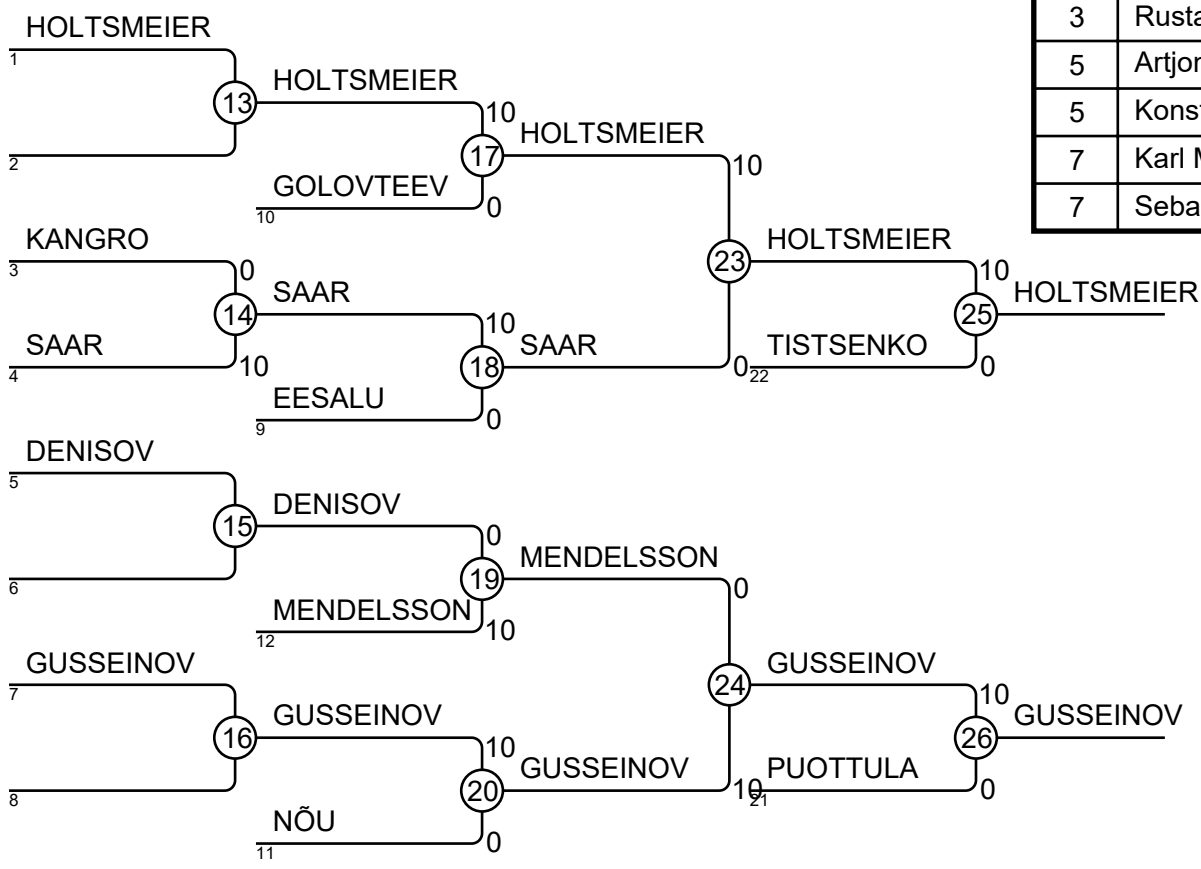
HOLTSMEIER
1
2
13
HOLTSMEIER
10
17
HOLTSMEIER
10
GOLOVTEEV
10
0
KANGRO
3
0
14
SAAR
SAAR
4
10
10
18
SAAR
EESALU
9
0
23
HOLTSMEIER
0
TISTSENKO
22
10
25
HOLTSMEIER
0
DENISOV
5
6
15
DENISOV
0
19
MENDELSSON
MENDELSSON
12
10
0
GUSSEINOV
7
8
16
GUSSEINOV
10
20
GUSSEINOV
NÕU
11
0
24
GUSSEINOV
10
PUOTTULA
21
10
26
GUSSEINOV
0

| 3 | Rusta |
|---|---|
| 5 | Artjon |
| 5 | Konst |
| 7 | Karl M |
| 7 | Seba |